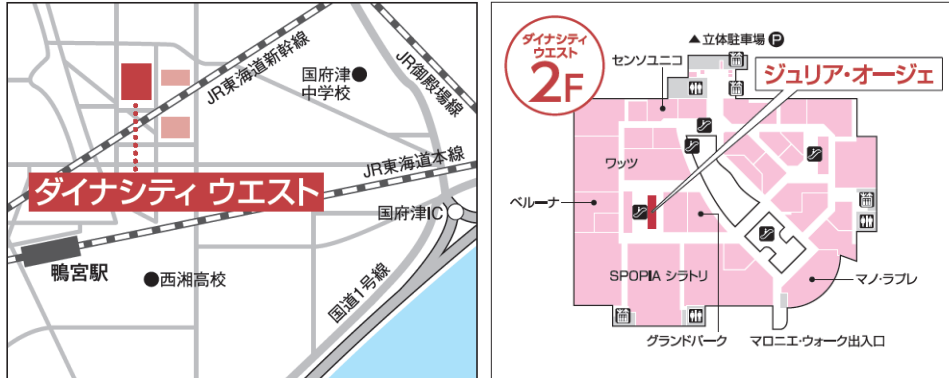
JR東海道新幹線

JR御殿場線

国府津中学校

JR東海道本線

ダイナシティ ウエスト

国府津IC

鴨宮駅

西湘高校

国道1号線

ダイナシティウエスト

2F

▲立体駐車場 P

センソユニコ

ジュリア・オージェ

ワッツ

ベルーナ

SPOPIA シラトリ

マノ・ラブレ

グランドパーク

マロニエ・ウォーク出入口